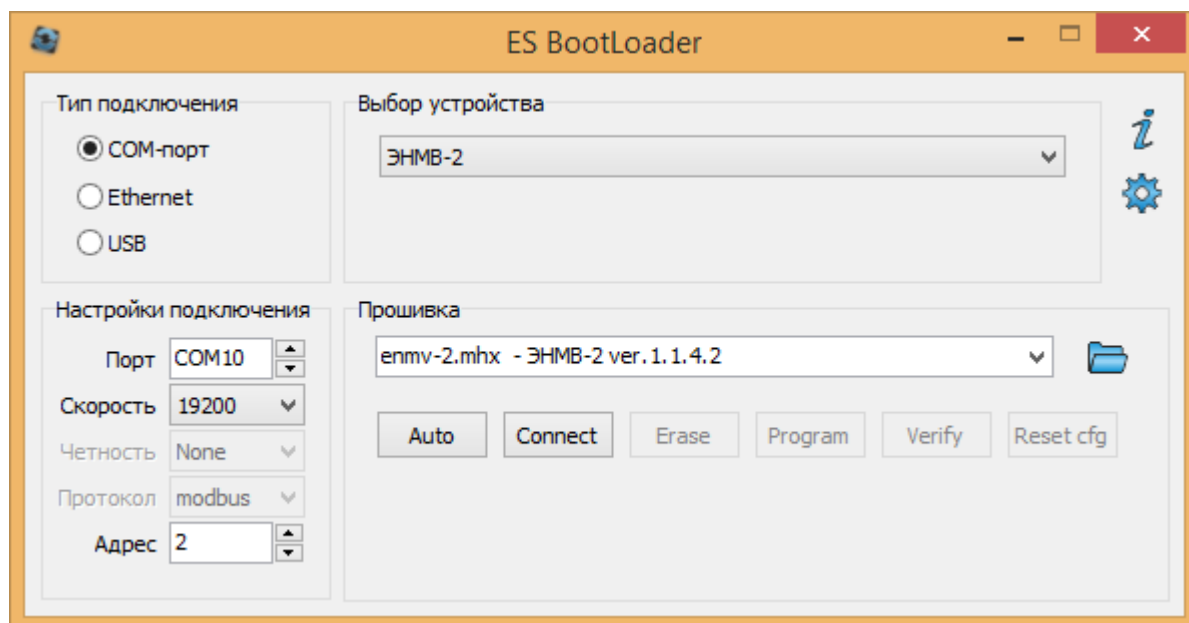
ES BootLoader

Тип подключения
COM-порт
Ethernet
USB

Выбор устройства
ЭНМВ-2

Настройки подключения
Порт COM10
Скорость 19200
Четность None
Протокол modbus
Адрес 2

Прошивка
enmv-2.mhx - ЭНМВ-2 ver. 1. 1. 4. 2

Auto
Connect
Erase
Program
Verify
Reset cfg